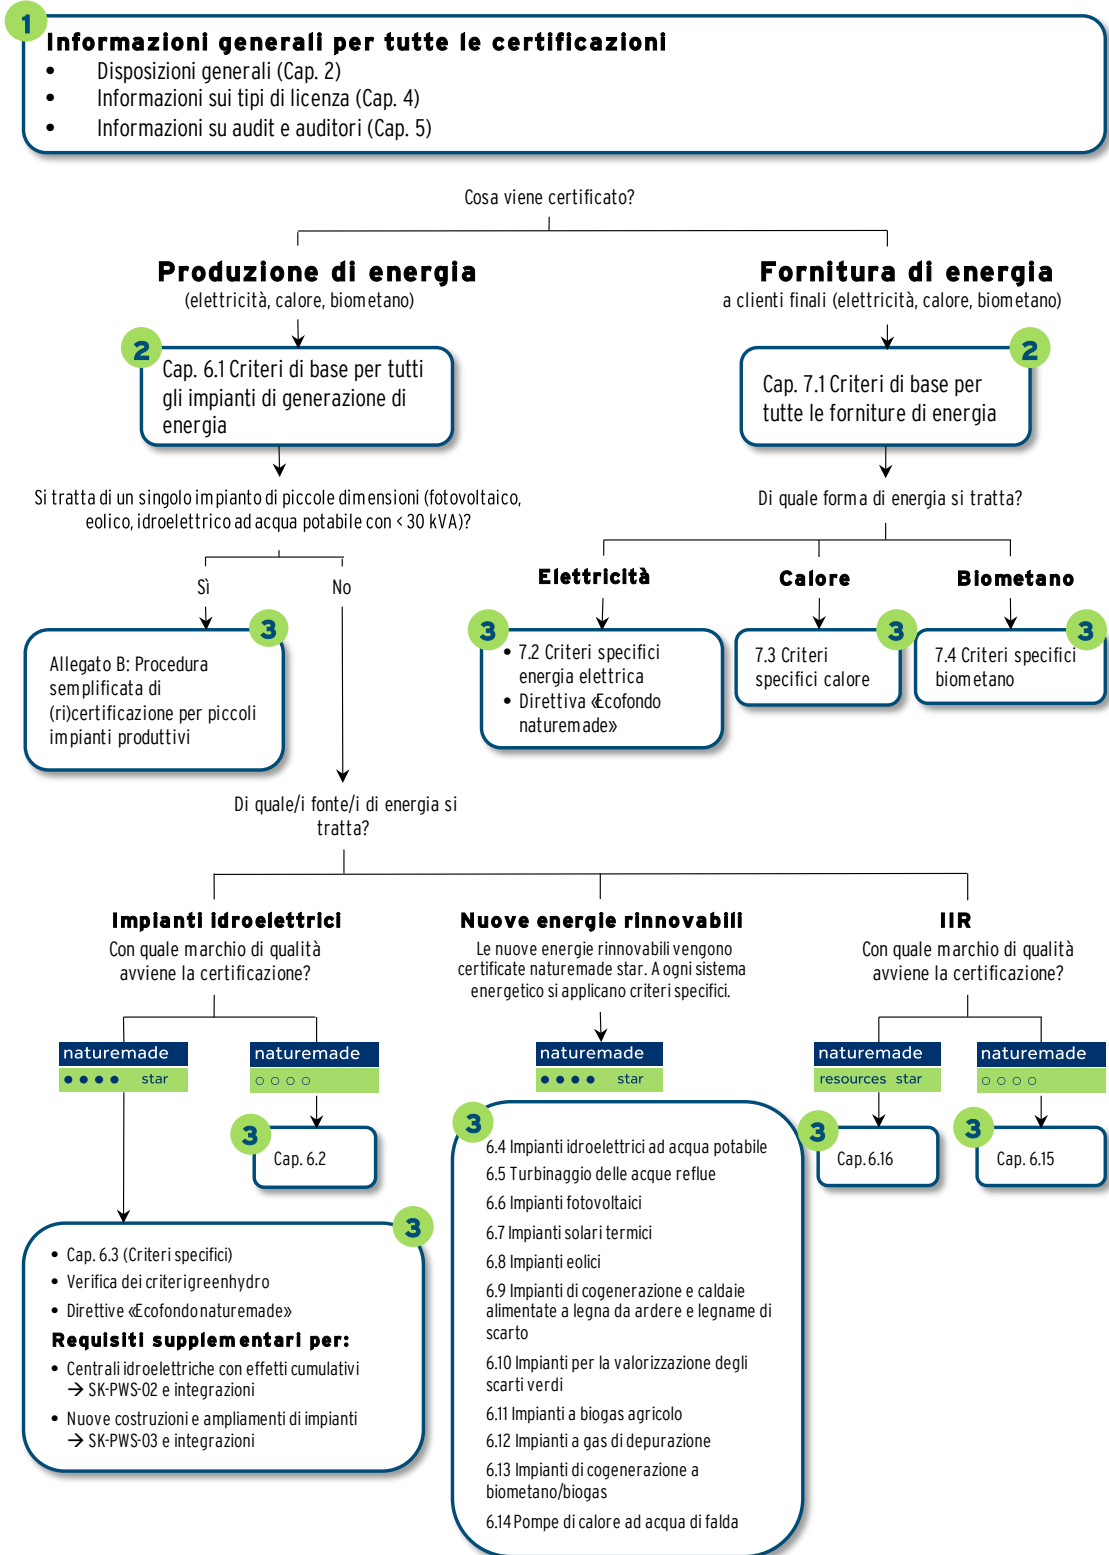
1

**Informazioni generali per tutte le certificazioni**

- Disposizioni generali (Cap. 2)
- Informazioni sui tipi di licenza (Cap. 4)
- Informazioni su audit e auditori (Cap. 5)

Cosa viene certificato?

**Produzione di energia**
(elettricità, calore, biometano)

2
Cap. 6.1 Criteri di base per tutti gli impianti di generazione di energia

Si tratta di un singolo impianto di piccole dimensioni (fotovoltaico, eolico, idroelettrico ad acqua potabile con < 30 kVA)?

Sì

No

3
Allegato B: Procedura semplificata di (ri)certificazione per piccoli impianti produttivi

Di quale/i fonte/i di energia si tratta?

**Fornitura di energia**
a clienti finali (elettricità, calore, biometano)

2
Cap. 7.1 Criteri di base per tutte le forniture di energia

Di quale forma di energia si tratta?

**Elettricità**

3
- 7.2 Criteri specifici energia elettrica
- Direttiva «Ecofondo naturemade»

**Calore**

3
7.3 Criteri specifici calore

**Biometano**

3
7.4 Criteri specifici biometano

**Impianti idroelettrici**
Con quale marchio di qualità avviene la certificazione?

naturemade
● ● ● ● star

naturemade
○ ○ ○ ○

3
Cap. 6.2

3
- Cap. 6.3 (Criteri specifici)
- Verifica dei criteri greenhydro
- Direttive «Ecofondo naturemade»

**Requisiti supplementari per:**
- Centrali idroelettriche con effetti cumulativi → SK-PWS-02 e integrazioni
- Nuove costruzioni e ampliamenti di impianti → SK-PWS-03 e integrazioni

**Nuove energie rinnovabili**
Le nuove energie rinnovabili vengono certificate naturemade star. A ogni sistema energetico si applicano criteri specifici.

naturemade
● ● ● ● star

3
6.4 Impianti idroelettrici ad acqua potabile
6.5 Turbinaggio delle acque reflue
6.6 Impianti fotovoltaici
6.7 Impianti solari termici
6.8 Impianti eolici
6.9 Impianti di cogenerazione e caldaie alimentate a legna da ardere e legname di scarto
6.10 Impianti per la valorizzazione degli scarti verdi
6.11 Impianti a biogas agricolo
6.12 Impianti a gas di depurazione
6.13 Impianti di cogenerazione a biometano/biogas
6.14 Pompe di calore ad acqua di falda

**IIR**
Con quale marchio di qualità avviene la certificazione?

naturemade
resources star

naturemade
○ ○ ○ ○

3
Cap. 6.16

3
Cap. 6.15